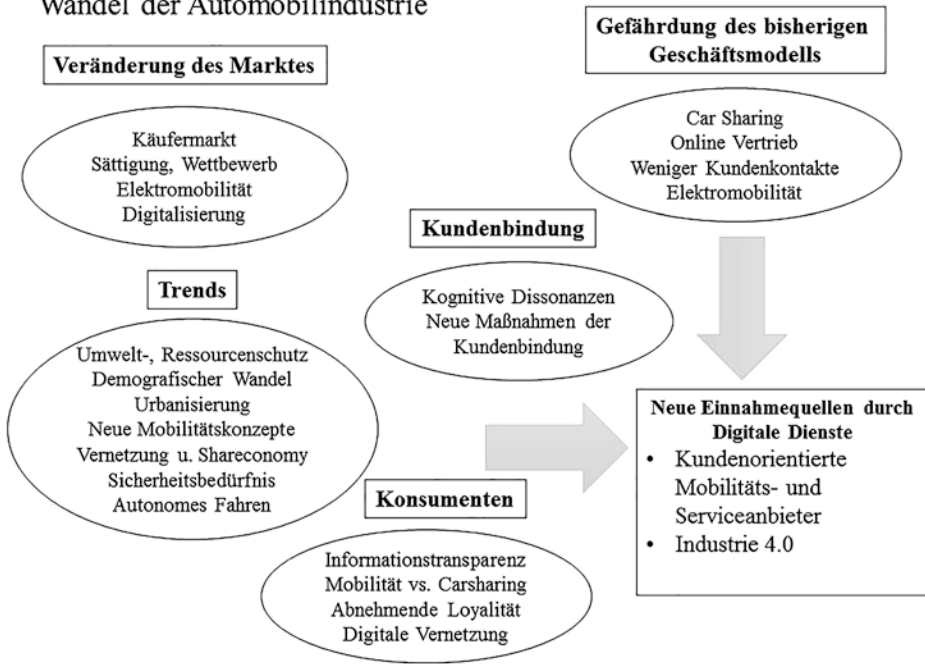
Wandel der Automobilindustrie

Veränderung des Marktes

Käufermarkt
Sättigung, Wettbewerb
Elektromobilität
Digitalisierung

Gefährdung des bisherigen Geschäftsmodells

Car Sharing
Online Vertrieb
Weniger Kundenkontakte
Elektromobilität

Kundenbindung

Kognitive Dissonanzen
Neue Maßnahmen der Kundenbindung

Trends

Umwelt-, Ressourcenschutz
Demografischer Wandel
Urbanisierung
Neue Mobilitätskonzepte
Vernetzung u. Shareconomy
Sicherheitsbedürfnis
Autonomes Fahren

Neue Einnahmequellen durch Digitale Dienste
• Kundenorientierte Mobilitäts- und Serviceanbieter
• Industrie 4.0

Konsumenten

Informationstransparenz
Mobilität vs. Carsharing
Abnehmende Loyalität
Digitale Vernetzung